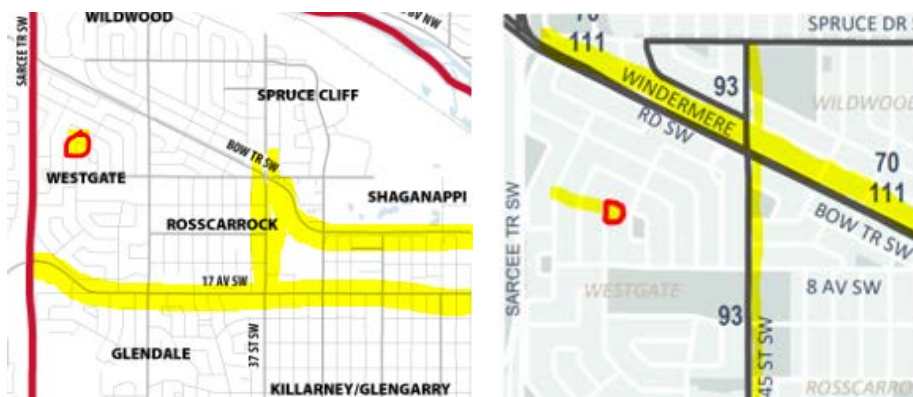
WILDWOOD
SARCEE TR SW
SPRUCE CLIFF
BOW TR SW
WESTGATE
SHAGANAPPI
ROSSCARROCK
17 AV SW
37 ST SW
GLENDALE
KILLARNEY/GLENGARRY

111
SPRUCE DR
93
WINDERMERE
RD SW
WILDWOO
70
111
BOW TR SW
SARCEE TR SW
WESTGATE
8 AV SW
93
45 ST SW
ROSSCARRO